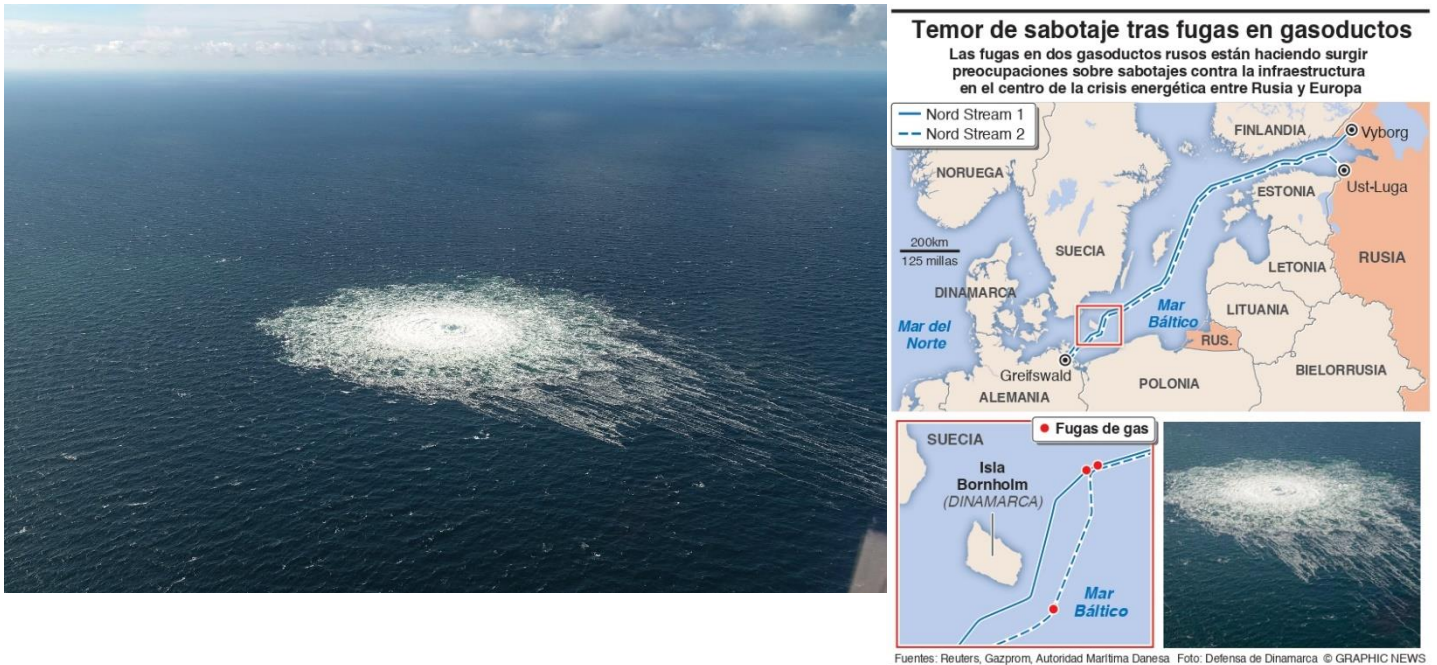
Temor de sabotaje tras fugas en gasoductos

Las fugas en dos gasoductos rusos están haciendo surgir preocupaciones sobre sabotajes contra la infraestructura en el centro de la crisis energética entre Rusia y Europa

Nord Stream 1
Nord Stream 2

FINLANDIA
Vyborg
NORUEGA
ESTONIA
Ust-Luga
200km
125 millas
SUECIA
RUSIA
LETONIA
DINAMARCA
Mar Báltico
LITUANIA
Mar del Norte
RUS.
Greifswald
BIELORRUSIA
POLONIA
ALEMANIA

SUECIA
Fugas de gas
Isla Bornholm
(DINAMARCA)
Mar Báltico

Fuentes: Reuters, Gazprom, Autoridad Marítima Danesa Foto: Defensa de Dinamarca © GRAPHIC NEWS